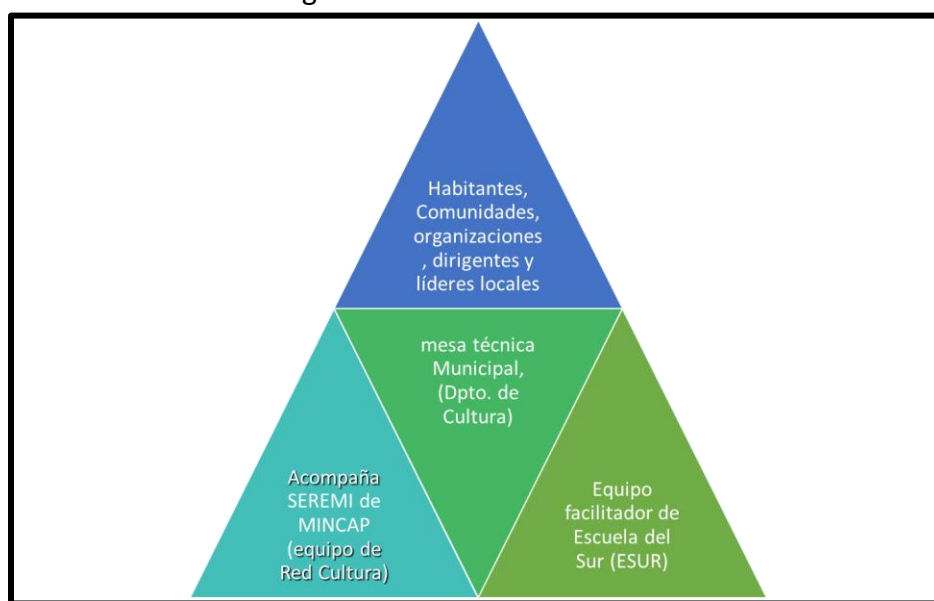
Habitantes, Comunidades, organizaciones , dirigentes y líderes locales

mesa técnica Municipal, (Dpto. de Cultura)

Acompaña SEREMI de MINCAP (equipo de Red Cultura)

Equipo facilitador de Escuela del Sur (ESUR)